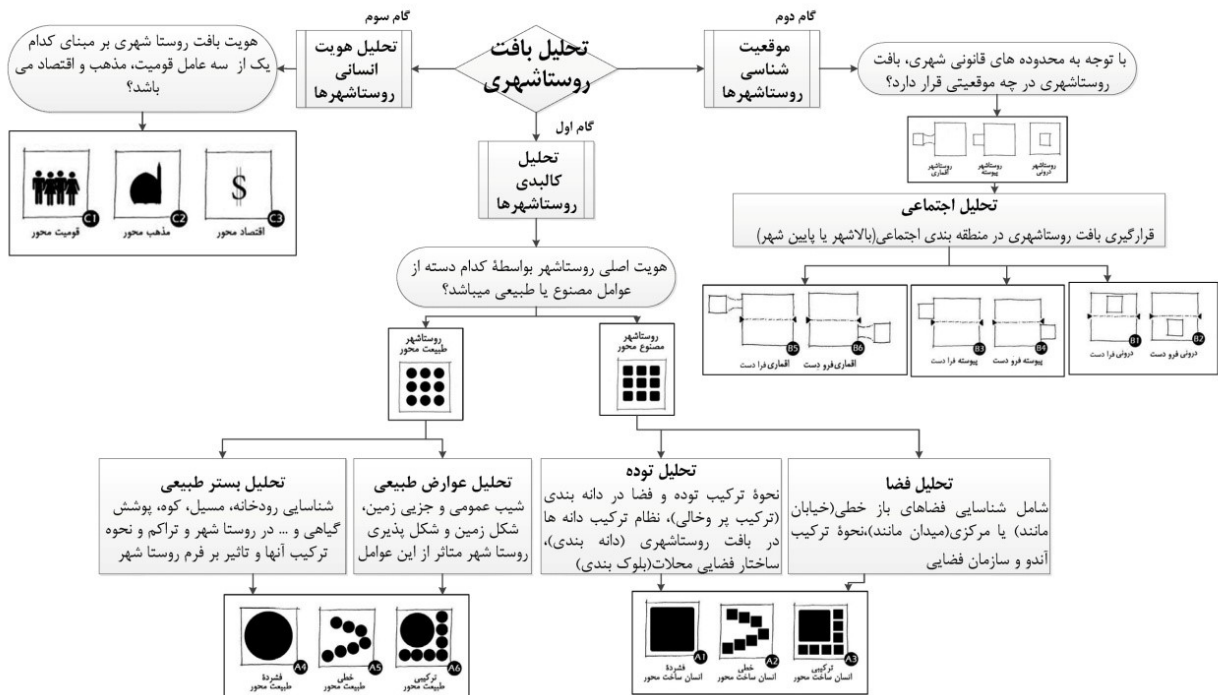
تحلیل بافت روستاشهری

گام سوم

تحلیل هویت انسانی روستاشهرها

هویت بافت روستا شهری بر مبنای کدام یک از سه عامل قومیت، مذهب و اقتصاد می باشد؟

قومیت محور C1

مذهب محور C2

اقتصاد محور C3

$

گام دوم

موقعیت شناسی روستاشهرها

با توجه به محدوده های قانونی شهری، بافت روستاشهری در چه موقعیتی قرار دارد؟

روستاشهر اقماری

روستاشهر پیوسته

روستاشهر درونی

تحلیل اجتماعی

قرارگیری بافت روستاشهری در منطقه بندی اجتماعی(بالاشهر یا پایین شهر)

B5 اقماری فرا دست

B6 اقماری فرو دست

B3 پیوسته فرا دست

B4 پیوسته فرو دست

B1 درونی فرا دست

B2 درونی فرو دست

گام اول

تحلیل کالبدی روستاشهرها

هویت اصلی روستاشهر بواسطهٔ کدام دسته از عوامل مصنوع یا طبیعی میباشد؟

روستاشهر طبیعت محور

روستاشهر مصنوع محور

تحلیل بستر طبیعی

شناسایی رودخانه، مسیل، کوه، پوشش گیاهی و ... در روستا شهر و تراکم و نحوه ترکیب آنها و تاثیر بر فرم روستا شهر

تحلیل عوارض طبیعی

شیب عمومی و جزیی زمین، شکل زمین و شکل پذیری روستا شهر متاثر از این عوامل

تحلیل توده

نحوهٔ ترکیب توده و فضا در دانه بندی (ترکیب پر وخالی)، نظام ترکیب دانه ها در بافت روستاشهری (دانه بندی)، ساختار فضایی محلات(بلوک بندی)

تحلیل فضا

شامل شناسایی فضاهای باز خطی(خیابان مانند) یا مرکزی(میدان مانند)،نحوهٔ ترکیب آندو و سازمان فضایی

A4 فشرده طبیعت محور

A5 خطی طبیعت محور

A6 ترکیبی طبیعت محور

A1 فشرده انسان ساخت محور

A2 خطی انسان ساخت محور

A3 ترکیبی انسان ساخت محور